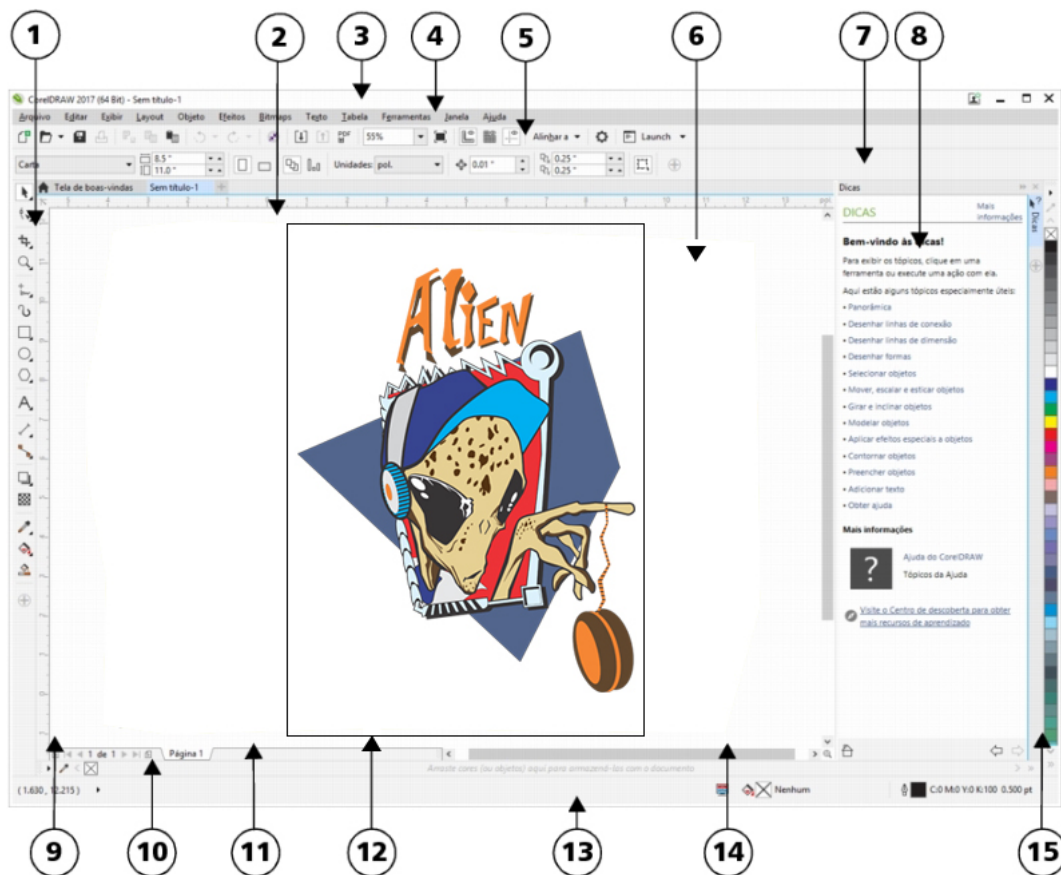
1 2 3 4 5 6 7 8

CorelDRAW 2017 (64 Bit) - Sem título-1

Arquivo Editar Exibir Layout Objeto Efeitos Bitmaps Texto Tabela Ferramentas Janela Ajuda

55% Alinhar a Launch

Carta 8.5 " 11.0 " Unidades: pol. 0.01 " 0.25 " 0.25 "

Tela de boas-vindas Sem título-1

Dicas

DICAS Mais informações

Bem-vindo às Dicas!

Para exibir os tópicos, clique em uma ferramenta ou execute uma ação com ela.

Aqui estão alguns tópicos especialmente úteis:

• Panorâmica
• Desenhar linhas de conexão
• Desenhar linhas de dimensão
• Desenhar formas
• Selecionar objetos
• Mover, escalar e esticar objetos
• Girar e inclinar objetos
• Modelar objetos
• Aplicar efeitos especiais a objetos
• Contornar objetos
• Preencher objetos
• Adicionar texto
• Obter ajuda

Mais informações

Ajuda do CorelDRAW
Tópicos da Ajuda

Visite o Centro de descoberta para obter mais recursos de aprendizado

ALIEN

1 de 1 Página 1

Arraste cores (ou objetos) aqui para armazená-las com o documento

(1.630 , 12.215 )

Nenhum

C:0 M:0 Y:0 K:100 0.500 pt

9 10 11 12 13 14 15